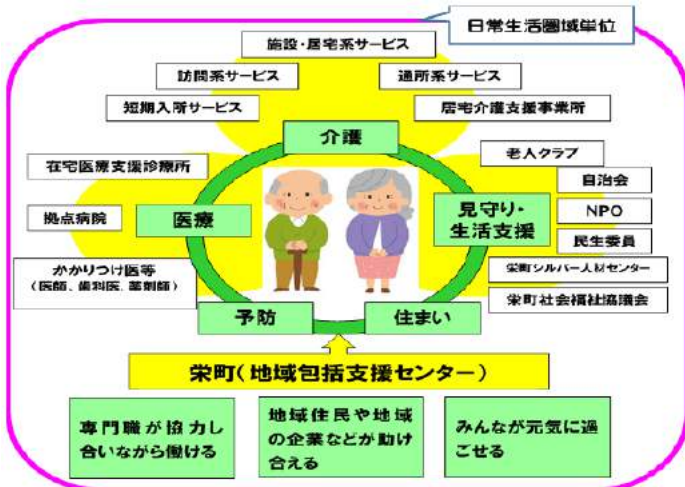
日常生活圏域単位

施設・居宅系サービス

訪問系サービス

通所系サービス

短期入所サービス

居宅介護支援事業所

介護

在宅医療支援診療所

老人クラブ

自治会

拠点病院

医療

見守り・生活支援

NPO

民生委員

かかりつけ医等
（医師、歯科医、薬剤師）

栄町シルバー人材センター

栄町社会福祉協議会

予防

住まい

栄町（地域包括支援センター）

専門職が協力し合いながら働ける

地域住民や地域の企業などが助け合える

みんなが元気に過ごせる